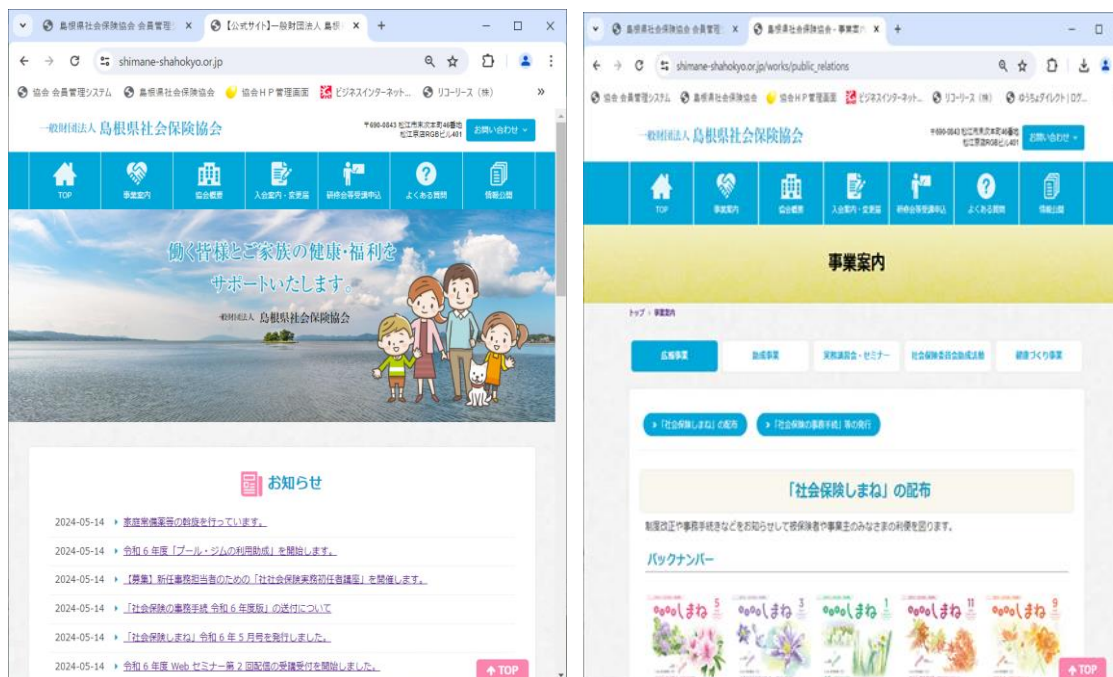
島根県社会保険協会 会員管理 ×
【公式サイト】一般財団法人 島根 ×
+
shimane-shahokyo.or.jp
協会 会員管理システム
島根県社会保険協会
協会ＨＰ管理画面
ビジネスインターネット...
リコーリース（株）
»

一般財団法人 島根県社会保険協会
〒690-0843 松江市東本町46番地 松江県信RGBビル401
お問い合わせ

TOP
事業案内
協会概要
入会案内・変更届
研修会等受講申込
よくある質問
情報公開

働く皆様とご家族の健康・福利を
サポートいたします。
一般財団法人 島根県社会保険協会

お知らせ
2024-05-14 ▸ 家庭常備薬等の斡旋を行っています。
2024-05-14 ▸ 令和６年度「プール・ジムの利用助成」を開始します。
2024-05-14 ▸ 【募集】新任事務担当者のための「社会保険実務初任者講座」を開催します。
2024-05-14 ▸ 「社会保険の事務手続 令和６年度版」の送付について
2024-05-14 ▸ 「社会保険しまね」令和６年５月号を発行しました。
2024-05-14 ▸ 令和６年度 Web セミナー第２回配信の受講受付を開始しました。
TOP

島根県社会保険協会 会員管理 ×
島根県社会保険協会 - 事業案内 ×
+
shimane-shahokyo.or.jp/works/public_relations
協会 会員管理システム
島根県社会保険協会
協会ＨＰ管理画面
ビジネスインターネット...
リコーリース（株）
ゆうちょダイレクト | ログ...

一般財団法人 島根県社会保険協会
〒690-0843 松江市東本町46番地 松江県信RGBビル401
お問い合わせ

TOP
事業案内
協会概要
入会案内・変更届
研修会等受講申込
よくある質問
情報公開

事業案内
トップ > 事業案内
広報事業
助成事業
実務講習会・セミナー
社会保険委員会助成活動
健康づくり事業
「社会保険しまね」の配布
「社会保険の事務手続」等の発行

「社会保険しまね」の配布
制度改正や事務手続きなどをお知らせして被保険者や事業主のみなさまの利便を図ります。
バックナンバー
しまね 5
しまね 3
しまね 1
しまね 11
しまね 9
TOP